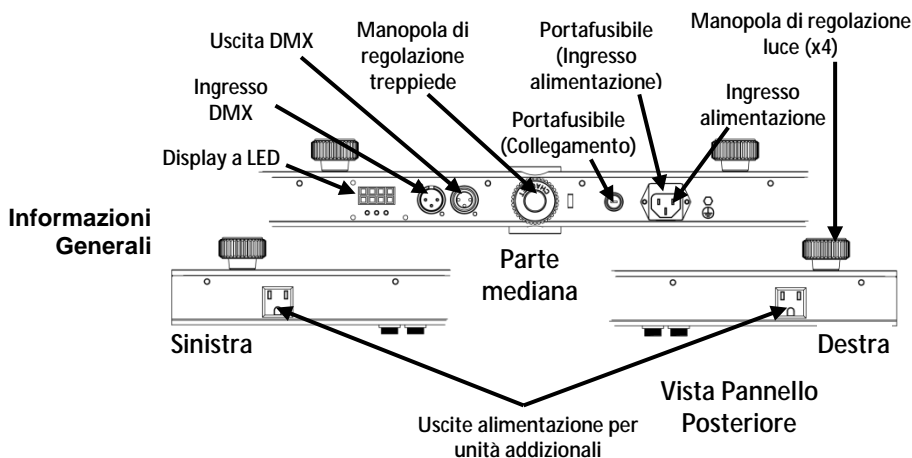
Informazioni Generali

Uscita DMX

Manopola di regolazione treppiede

Portafusibile (Ingresso alimentazione)

Manopola di regolazione luce (x4)

Ingresso DMX

Ingresso alimentazione

Portafusibile (Collegamento)

Display a LED

Parte mediana

Sinistra

Destra

Vista Pannello Posteriore

Uscite alimentazione per unità addizionali